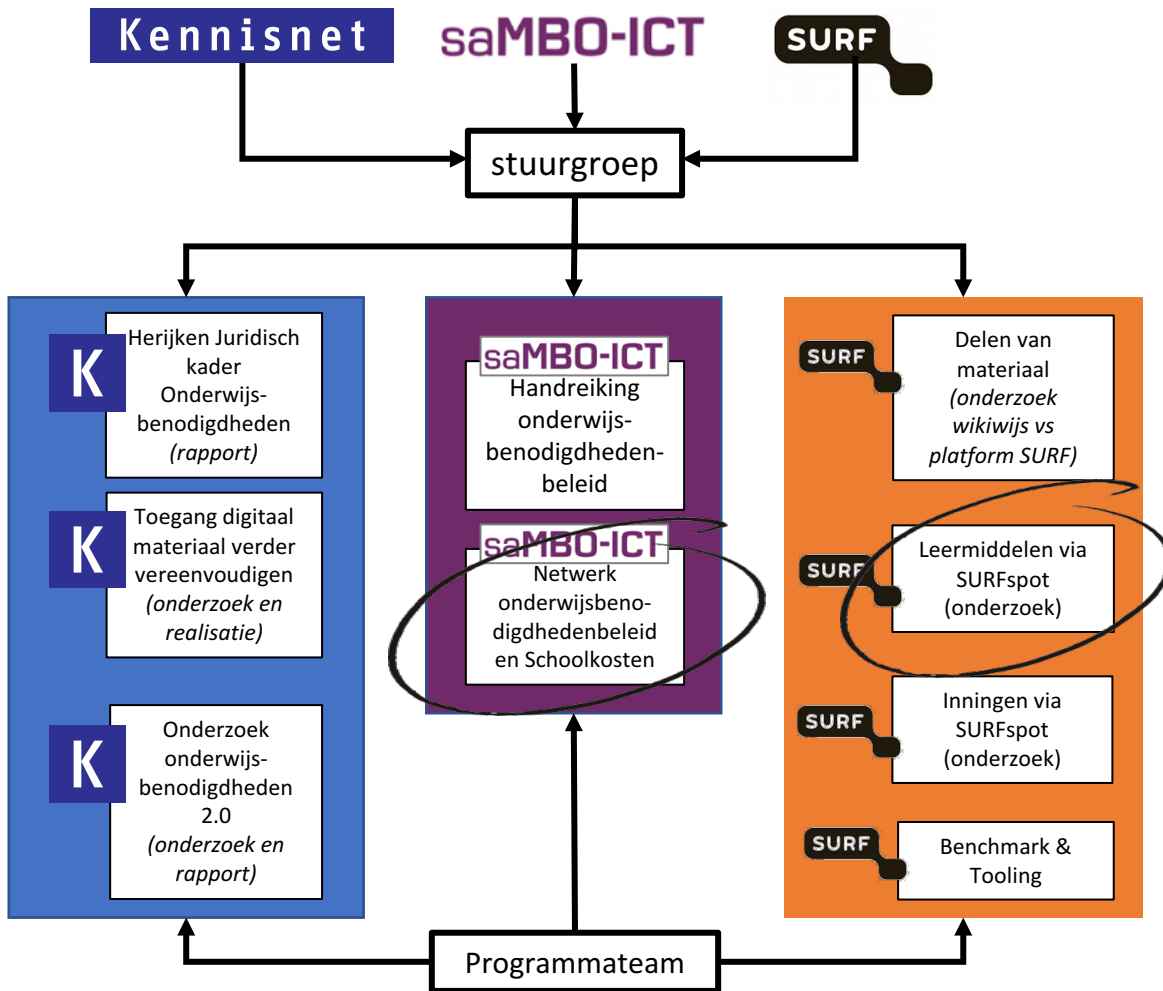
Kennisnet

saMBO-ICT

SURF

stuurgroep

K

Herijken Juridisch kader Onderwijsbenodigdheden *(rapport)*

K

Toegang digitaal materiaal verder vereenvoudigen *(onderzoek en realisatie)*

K

Onderzoek onderwijsbenodigdheden 2.0 *(onderzoek en rapport)*

saMBO-ICT

Handreiking onderwijsbenodigdhedenbeleid

saMBO-ICT

Netwerk onderwijsbenodigdhedenbeleid en Schoolkosten

SURF

Delen van materiaal *(onderzoek wikiwijs vs platform SURF)*

SURF

Leermiddelen via SURFspot (onderzoek)

SURF

Inningen via SURFspot (onderzoek)

SURF

Benchmark & Tooling

Programmateam